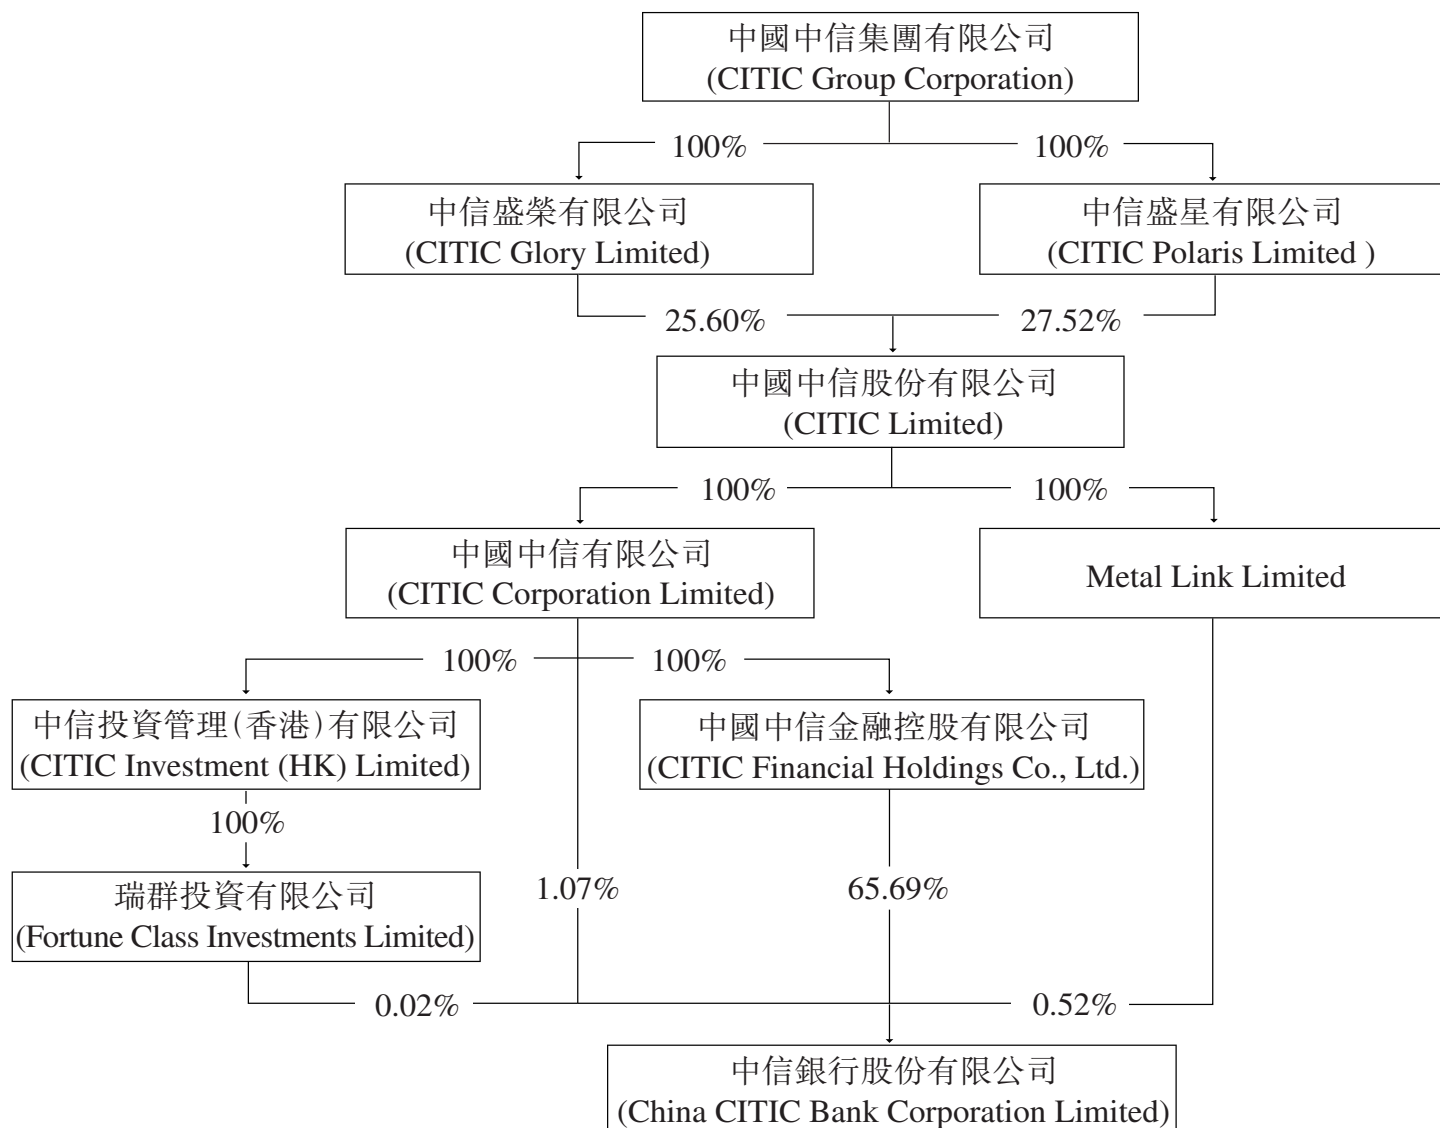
中國中信集團有限公司
(CITIC Group Corporation)

100%

100%

中信盛榮有限公司
(CITIC Glory Limited)

中信盛星有限公司
(CITIC Polaris Limited )

25.60%

27.52%

中國中信股份有限公司
(CITIC Limited)

100%

100%

中國中信有限公司
(CITIC Corporation Limited)

Metal Link Limited

100%

100%

中信投資管理(香港)有限公司
(CITIC Investment (HK) Limited)

中國中信金融控股有限公司
(CITIC Financial Holdings Co., Ltd.)

100%

瑞群投資有限公司
(Fortune Class Investments Limited)

1.07%

65.69%

0.02%

0.52%

中信銀行股份有限公司
(China CITIC Bank Corporation Limited)